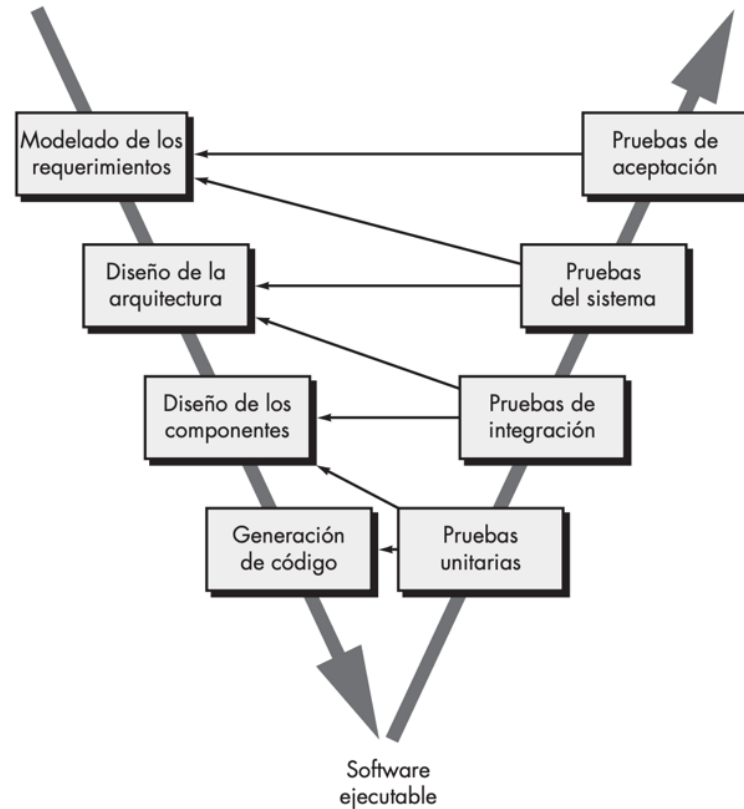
Modelado de los requerimientos

Pruebas de aceptación

Diseño de la arquitectura

Pruebas del sistema

Diseño de los componentes

Pruebas de integración

Generación de código

Pruebas unitarias

Software ejecutable